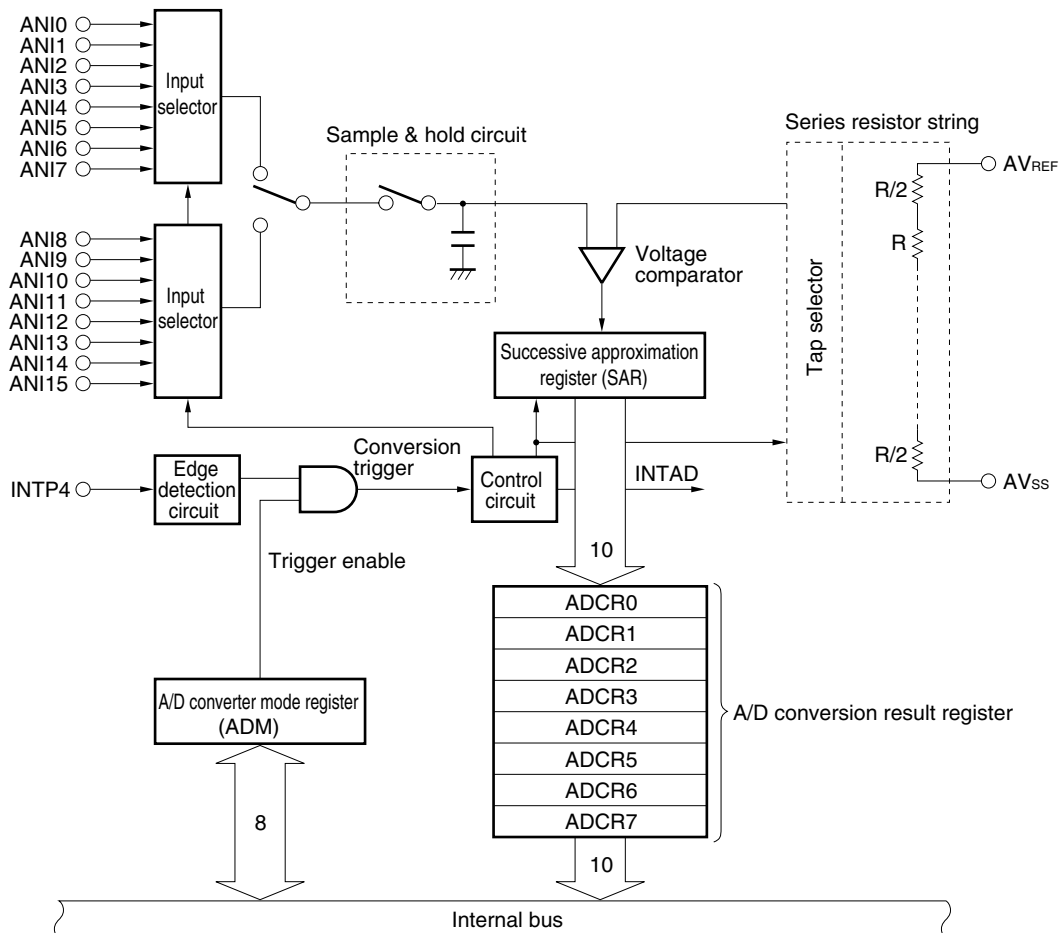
ANI0
ANI1
ANI2
ANI3
ANI4
ANI5
ANI6
ANI7

Input selector

ANI8
ANI9
ANI10
ANI11
ANI12
ANI13
ANI14
ANI15

Input selector

Sample & hold circuit

Series resistor string

$AV_{REF}$

R/2

R

Voltage comparator

Tap selector

Successive approximation register (SAR)

R/2

$AV_{SS}$

Conversion trigger

INTP4

Edge detection circuit

Control circuit

INTAD

Trigger enable

10

ADCR0
ADCR1
ADCR2
ADCR3
ADCR4
ADCR5
ADCR6
ADCR7

A/D conversion result register

A/D converter mode register (ADM)

8

10

Internal bus